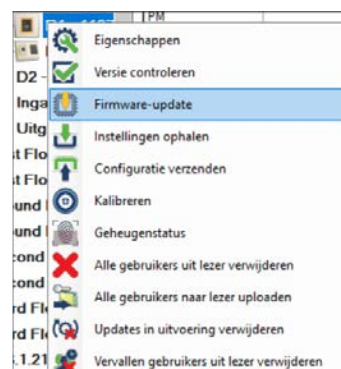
TPM
D2 -
Inga
Uitg
t Flo
t Flo
und I
und I
cond
cond
rd Fl
rd Fl
.1.21

Eigenschappen
Versie controleren
Firmware-update
Instellingen ophalen
Configuratie verzenden
Kalibreren
Geheugenstatus
Alle gebruikers uit lezer verwijderen
Alle gebruikers naar lezer uploaden
Updates in uitvoering verwijderen
Vervallen gebruikers uit lezer verwijderen